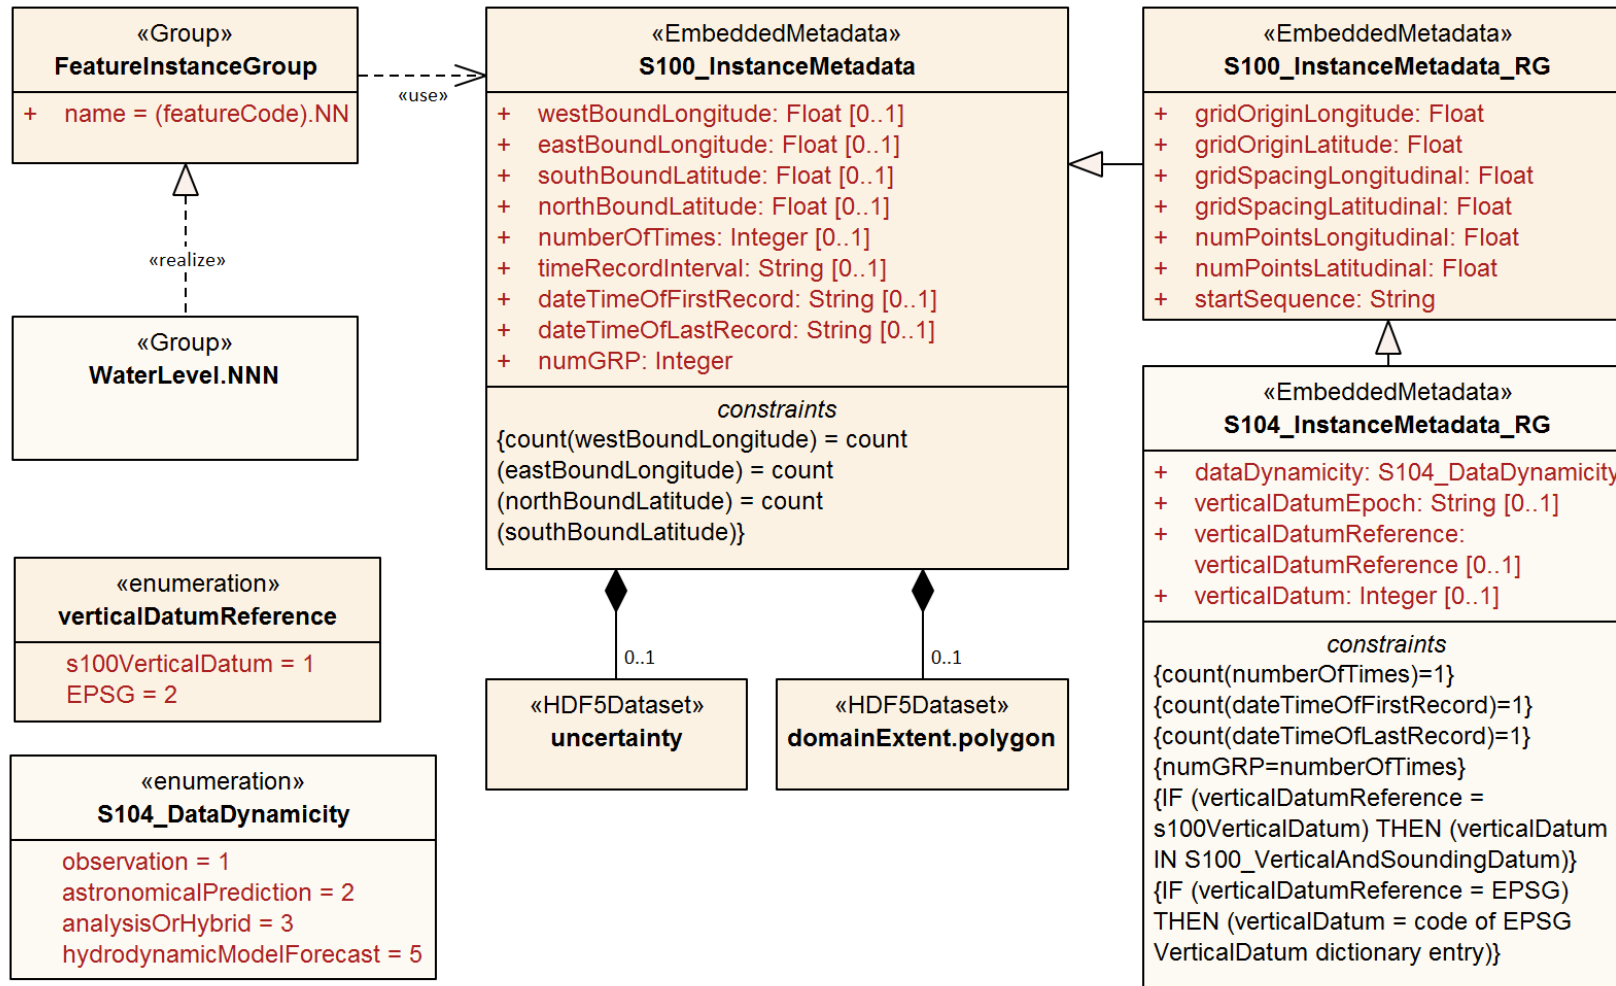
«Group»
FeatureInstanceGroup

+ name = (featureCode).NN

«use»

«realize»

«Group»
WaterLevel.NNN

«EmbeddedMetadata»
S100_InstanceMetadata

+ westBoundLongitude: Float [0..1]
+ eastBoundLongitude: Float [0..1]
+ southBoundLatitude: Float [0..1]
+ northBoundLatitude: Float [0..1]
+ numberOfTimes: Integer [0..1]
+ timeRecordInterval: String [0..1]
+ dateTimeOfFirstRecord: String [0..1]
+ dateTimeOfLastRecord: String [0..1]
+ numGRP: Integer

constraints
{count(westBoundLongitude) = count (eastBoundLongitude) = count (northBoundLatitude) = count (southBoundLatitude)}

0..1

0..1

«HDF5Dataset»
uncertainty

«HDF5Dataset»
domainExtent.polygon

«EmbeddedMetadata»
S100_InstanceMetadata_RG

+ gridOriginLongitude: Float
+ gridOriginLatitude: Float
+ gridSpacingLongitudinal: Float
+ gridSpacingLatitudinal: Float
+ numPointsLongitudinal: Float
+ numPointsLatitudinal: Float
+ startSequence: String

«EmbeddedMetadata»
S104_InstanceMetadata_RG

+ dataDynamicity: S104_DataDynamicity
+ verticalDatumEpoch: String [0..1]
+ verticalDatumReference: verticalDatumReference [0..1]
+ verticalDatum: Integer [0..1]

constraints
{count(numberOfTimes)=1}
{count(dateTimeOfFirstRecord)=1}
{count(dateTimeOfLastRecord)=1}
{numGRP=numberOfTimes}
{IF (verticalDatumReference = s100VerticalDatum) THEN (verticalDatum IN S100_VerticalAndSoundingDatum)}
{IF (verticalDatumReference = EPSG) THEN (verticalDatum = code of EPSG VerticalDatum dictionary entry)}

«enumeration»
verticalDatumReference

s100VerticalDatum = 1
EPSG = 2

«enumeration»
S104_DataDynamicity

observation = 1
astronomicalPrediction = 2
analysisOrHybrid = 3
hydrodynamicModelForecast = 5